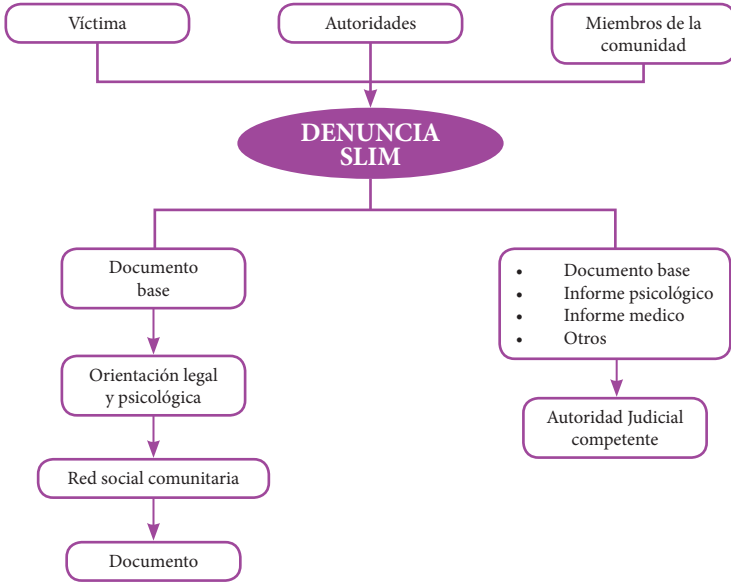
Víctima

Autoridades

Miembros de la comunidad

DENUNCIA SLIM

Documento base

Orientación legal y psicológica

Red social comunitaria

Documento

- Documento base
- Informe psicológico
- Informe medico
- Otros

Autoridad Judicial competente